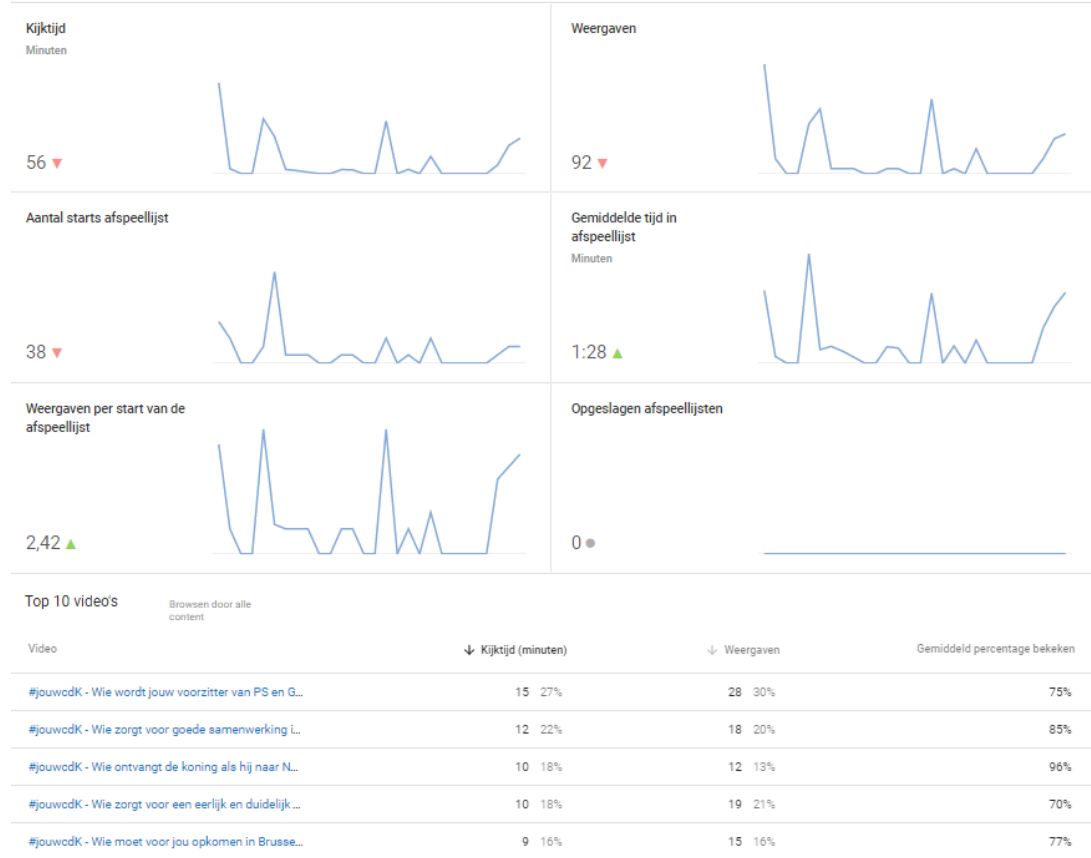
Kijktijd
Minuten

56 ▼

Weergaven

92 ▼

Aantal starts afspeellijst

38 ▼

Gemiddelde tijd in afspeellijst
Minuten

1:28 ▲

Weergaven per start van de afspeellijst

2,42 ▲

Opgeslagen afspeellijsten

0

Top 10 video's

Browsen door alle content

| Video | ↓ Kijktijd (minuten) | ↓ Weergaven | Gemiddeld percentage bekeken |
|---|---|---|---|
| #jouwcdK - Wie wordt jouw voorzitter van PS en G... | 15 27% | 28 30% | 75% |
| #jouwcdK - Wie zorgt voor goede samenwerking i... | 12 22% | 18 20% | 85% |
| #jouwcdK - Wie ontvangt de koning als hij naar N... | 10 18% | 12 13% | 96% |
| #jouwcdK - Wie zorgt voor een eerlijk en duidelijk ... | 10 18% | 19 21% | 70% |
| #jouwcdK - Wie moet voor jou opkomen in Brusse... | 9 16% | 15 16% | 77% |